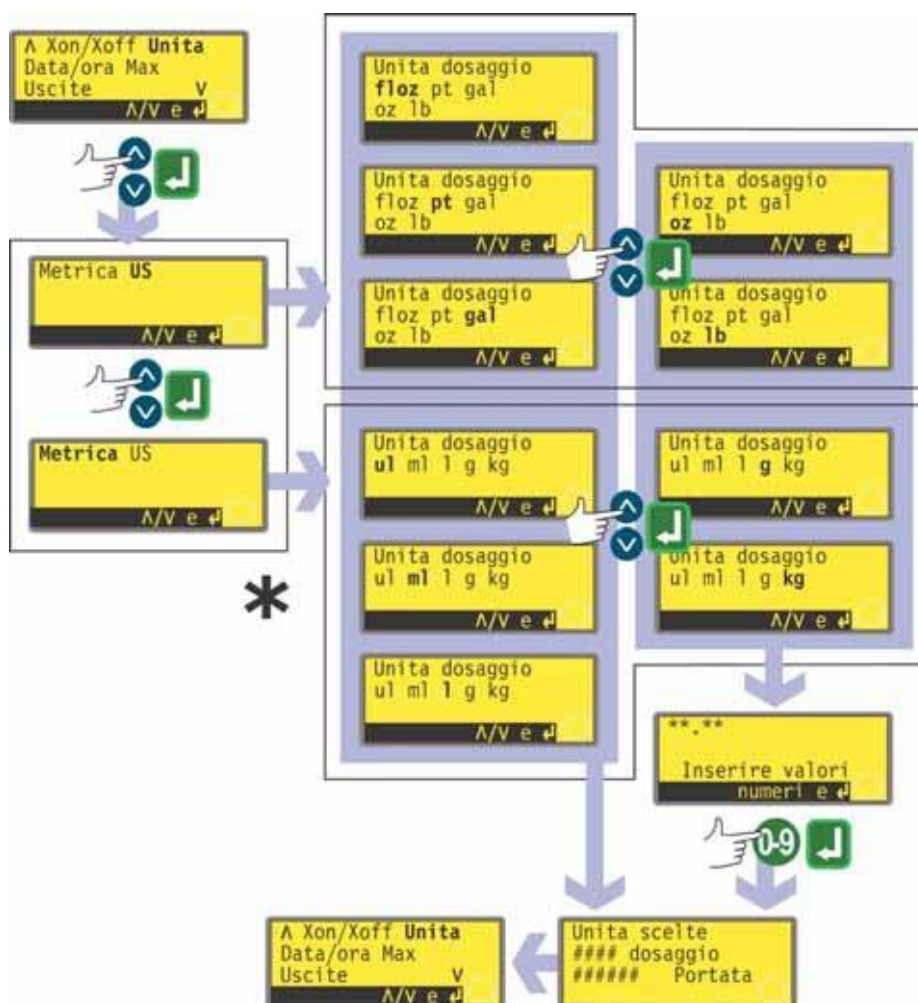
Λ Xon/Xoff **Unita**
Data/ora Max
Uscite V
Λ/V e ↵

Metrica **US**
Λ/V e ↵

**Metrica** US
Λ/V e ↵

Unita dosaggio
**floz** pt gal
oz lb
Λ/V e ↵

Unita dosaggio
floz **pt** gal
oz lb
Λ/V e ↵

Unita dosaggio
floz pt **gal**
oz lb
Λ/V e ↵

Unita dosaggio
floz pt gal
**oz** lb
Λ/V e ↵

Unita dosaggio
floz pt gal
oz **lb**
Λ/V e ↵

Unita dosaggio
**ul** ml l g kg
Λ/V e ↵

Unita dosaggio
ul **ml** l g kg
Λ/V e ↵

Unita dosaggio
ul ml **l** g kg
Λ/V e ↵

Unita dosaggio
ul ml l **g** kg
Λ/V e ↵

Unita dosaggio
ul ml l g **kg**
Λ/V e ↵

*

**.**
Inserire valori
numeri e ↵

0-9

Unita scelte
#### dosaggio
###### Portata

Λ Xon/Xoff **Unita**
Data/ora Max
Uscite V
Λ/V e ↵